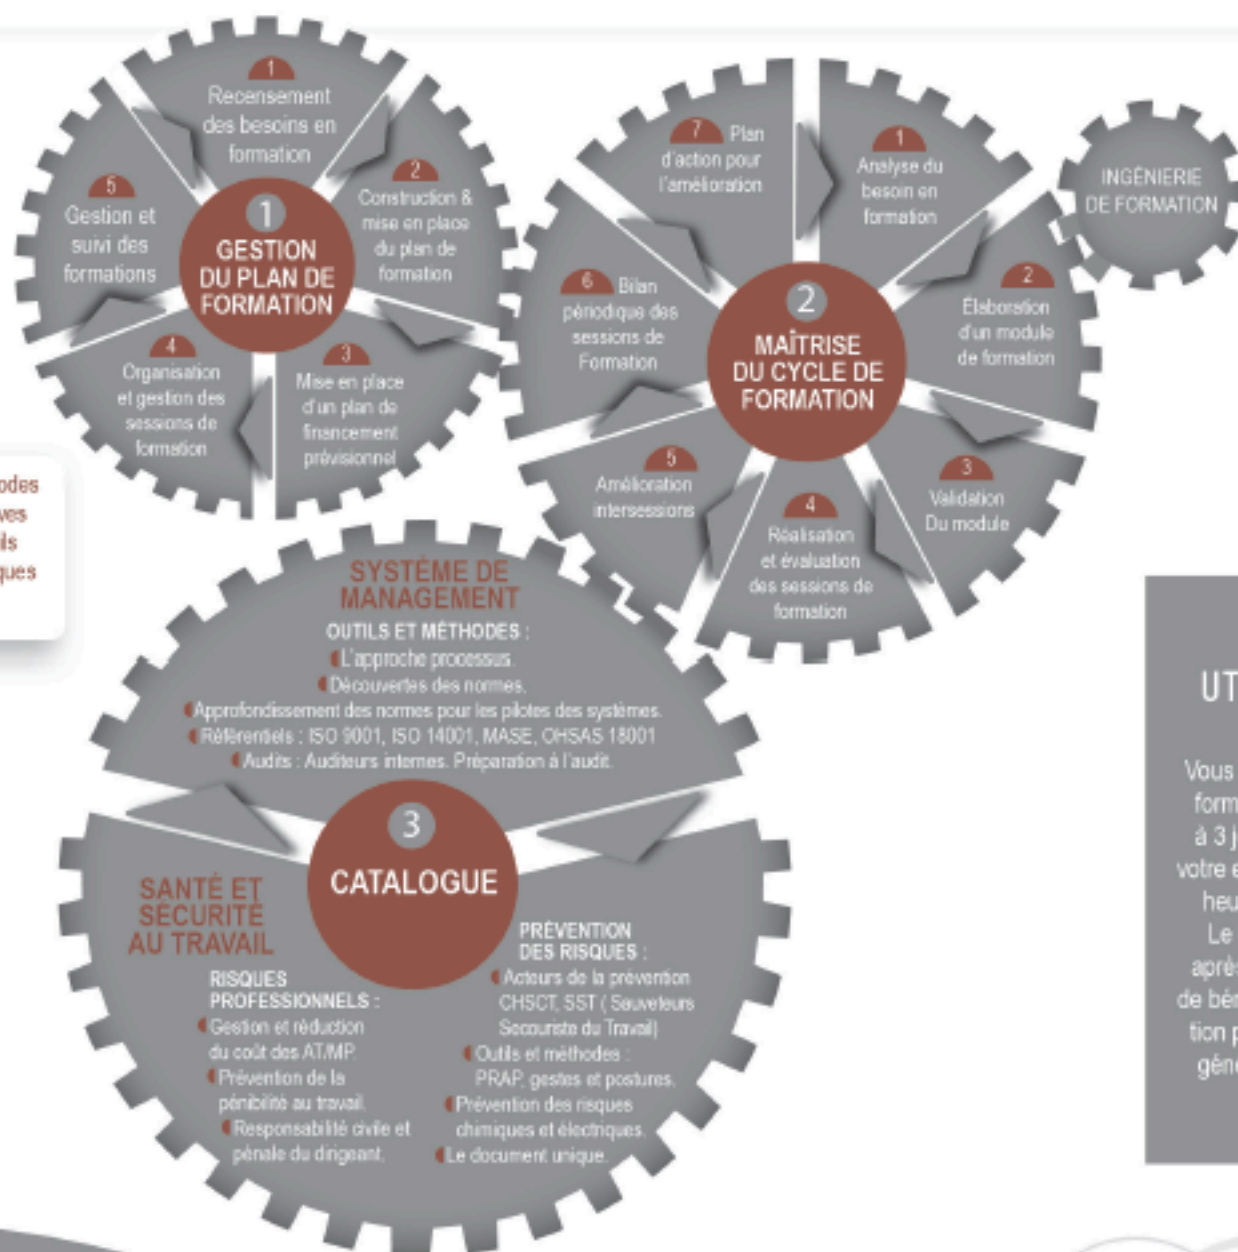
1
GESTION DU PLAN DE FORMATION

1 Recensement des besoins en formation

2 Construction & mise en place du plan de formation

3 Mise en place d'un plan de financement prévisionnel

4 Organisation et gestion des sessions de formation

5 Gestion et suivi des formations

2
MAÎTRISE DU CYCLE DE FORMATION

1 Analyse du besoin en formation

2 Élaboration d'un module de formation

3 Validation Du module

4 Réalisation et évaluation des sessions de formation

5 Amélioration intersessions

6 Bilan périodique des sessions de Formation

7 Plan d'action pour l'amélioration

INGÉNIERIE DE FORMATION

odes
ves
ils
ques

SYSTÈME DE MANAGEMENT
OUTILS ET MÉTHODES :
L'approche processus.
Découvertes des normes.
Approfondissement des normes pour les pilotes des systèmes.
Référentiels : ISO 9001, ISO 14001, MASE, OHSAS 18001
Audits : Auditeurs internes. Préparation à l'audit.

3
CATALOGUE

SANTÉ ET SÉCURITÉ AU TRAVAIL
RISQUES PROFESSIONNELS :
Gestion et réduction du coût des AT/MP.
Prévention de la pénibilité au travail.
Responsabilité civile et pénale du dirigeant.

PRÉVENTION DES RISQUES :
Acteurs de la prévention CHSCT, SST ( Sauveteurs Secouriste du Travail)
Outils et méthodes : PRAP, gestes et postures.
Prévention des risques chimiques et électriques.
Le document unique.

UT

Vous
form
à 3 j
votre e
heu
Le
aprè
de bé
tion p
gén